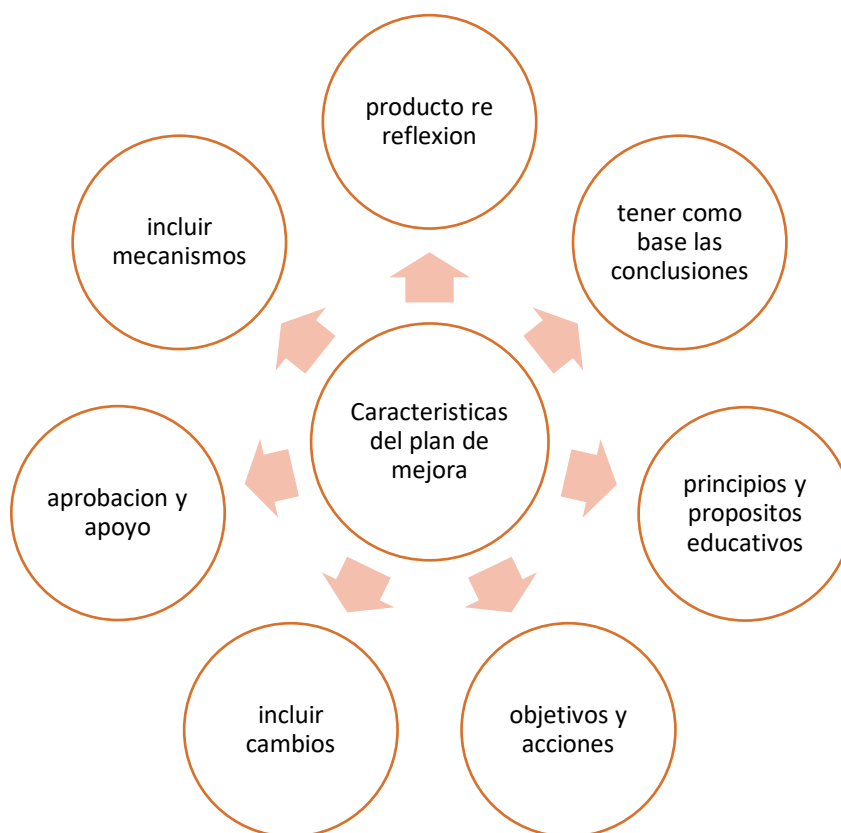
Caracteristicas del plan de mejora

producto re reflexion

tener como base las conclusiones

principios y propositos educativos

objetivos y acciones

incluir cambios

aprobacion y apoyo

incluir mecanismos